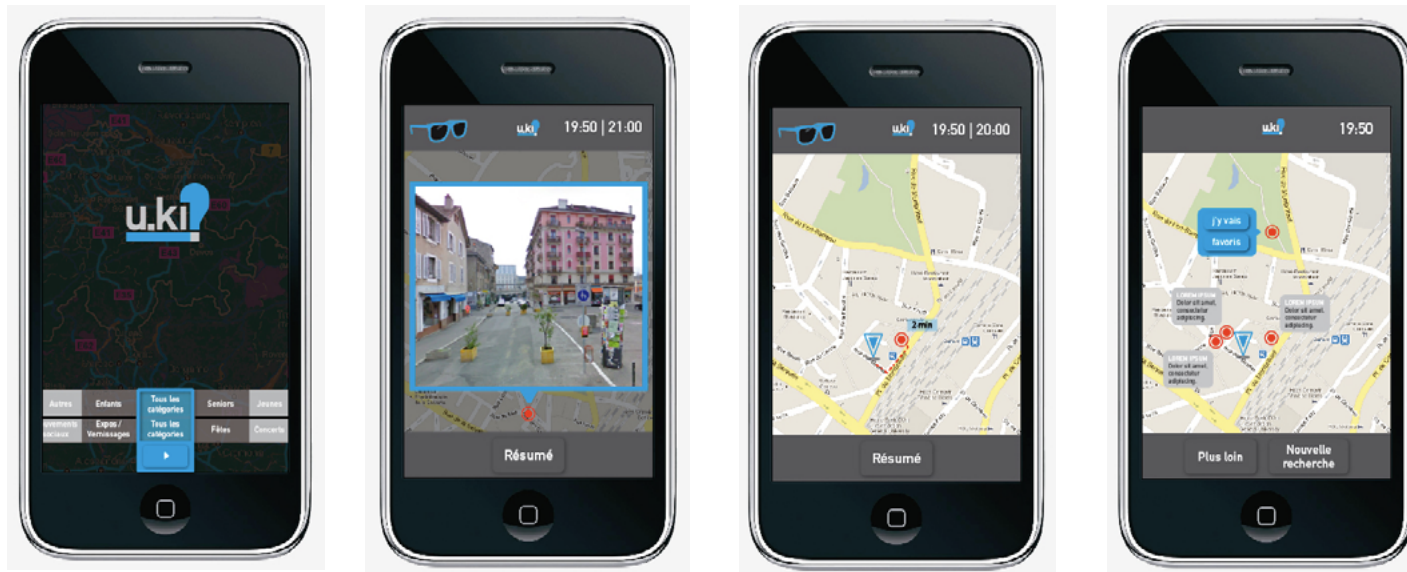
u.ki

Autres | Enfants | Tous les catégories | Seniors | Jeunes
ouvements sociaux | Expos / Vernissages | Tous les catégories | Fêtes | Concerts

u.ki 19:50 | 21:00

Résumé

u.ki 19:50 | 20:00

2 min

Résumé

u.ki 19:50

j'y vais
favoris

LOREM IPSUM Dolor sit amet, consectetur adipiscing.

LOREM IPSUM Dolor sit amet, consectetur adipiscing.

LOREM IPSUM Dolor sit amet, consectetur adipiscing.

Plus loin
Nouvelle recherche